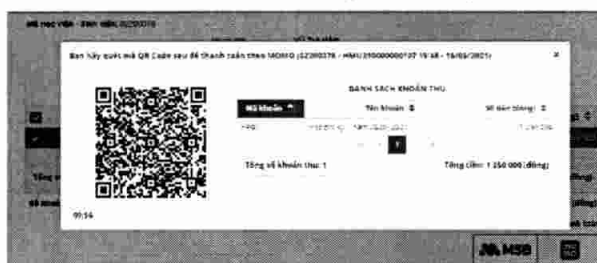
Mã học viên - Sinh viên: 02200378

Bạn hãy quét mã QR Code sau để thanh toán theo MOMO (02200378 - HMU/3190000000107 19:48 - 18/08/2021)

×

DANH SÁCH KHOẢN THU

| Mã khoản ^ | Tên khoản ⇕ | Số tiền (đồng) ⇕ |
|---|---|---|
| HMU | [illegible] | 1 250 000 |

1

Tổng số khoản thu: 1

Tổng tiền: 1 250 000 (đồng)

09:54

MSB